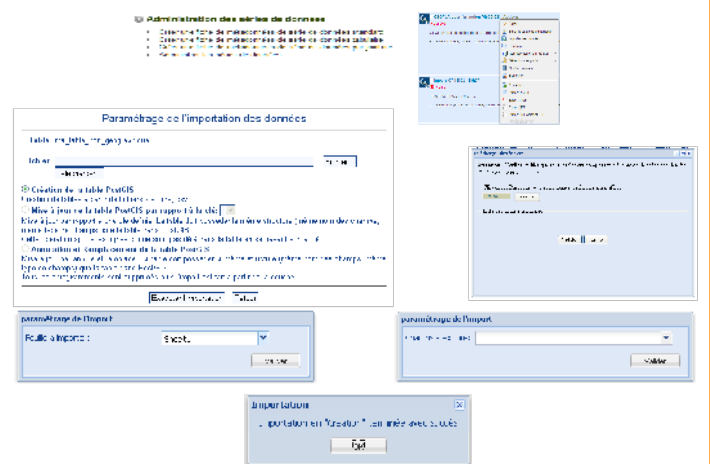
Administration des séries de données

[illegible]

Paramétrage de l'importation des données

Table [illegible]

Fichier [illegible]

Création de la table PostGIS

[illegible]

Mise à jour de la table PostGIS par rapport à la clé

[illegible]

Annulation et remplacement de la table PostGIS

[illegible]

Executer l'importation   Retour

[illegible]

Valider   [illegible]

paramétrage de l'import

Feuille à importer :   Sheet1

Valider

paramétrage de l'import

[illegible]

Valider

Importation

Importation en "Création" terminée avec succès

Ok